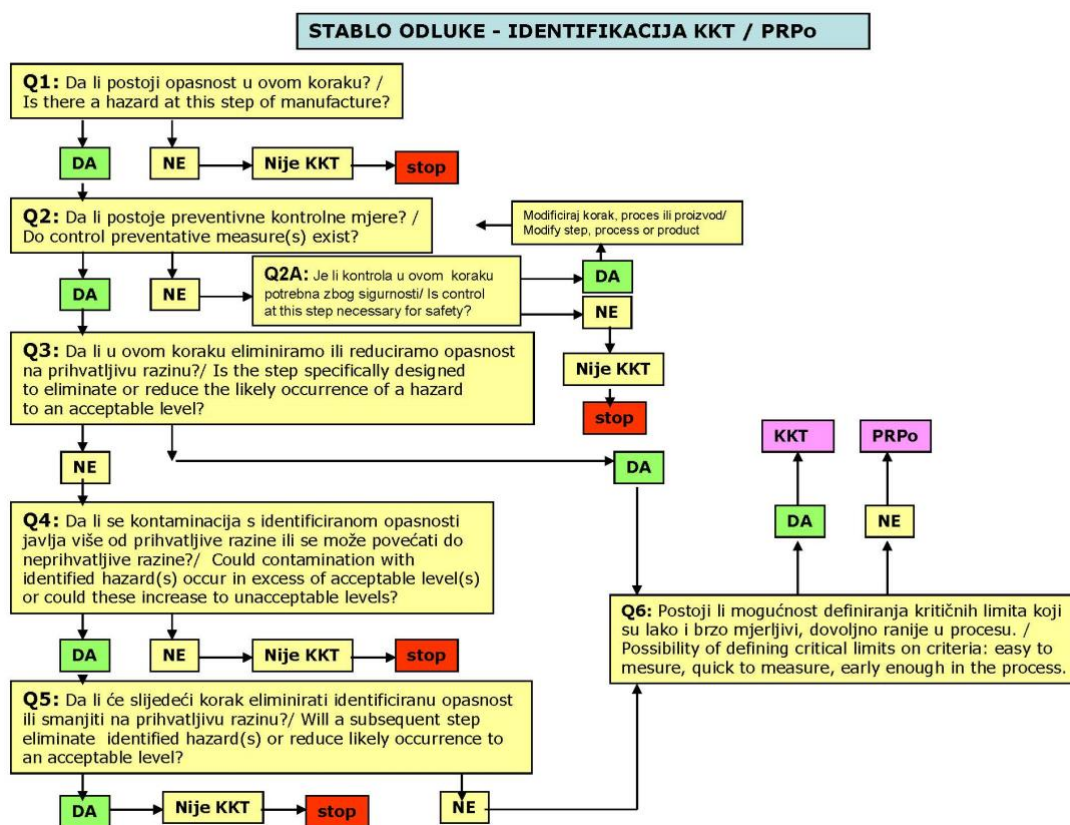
STABLO ODLUKE - IDENTIFIKACIJA KKT / PRPo

Q1: Da li postoji opasnost u ovom koraku? / Is there a hazard at this step of manufacture?

DA

NE

Nije KKT

stop

Q2: Da li postoje preventivne kontrolne mjere? / Do control preventative measure(s) exist?

Modificiraj korak, proces ili proizvod/ Modify step, process or product

DA

NE

Q2A: Je li kontrola u ovom koraku potrebna zbog sigurnosti/ Is control at this step necessary for safety?

DA

NE

Nije KKT

stop

Q3: Da li u ovom koraku eliminiramo ili reduciramo opasnost na prihvatljivu razinu?/ Is the step specifically designed to eliminate or reduce the likely occurrence of a hazard to an acceptable level?

NE

DA

KKT

PRPo

DA

NE

Q4: Da li se kontaminacija s identificiranom opasnosti javlja više od prihvatljive razine ili se može povećati do neprihvatljive razine?/ Could contamination with identified hazard(s) occur in excess of acceptable level(s) or could these increase to unacceptable levels?

Q6: Postoji li mogućnost definiranja kritičnih limita koji su lako i brzo mjerljivi, dovoljno ranije u procesu. / Possibility of defining critical limits on criteria: easy to mesure, quick to measure, early enough in the process.

DA

NE

Nije KKT

stop

Q5: Da li će slijedeći korak eliminirati identificiranu opasnost ili smanjiti na prihvatljivu razinu?/ Will a subsequent step eliminate identified hazard(s) or reduce likely occurrence to an acceptable level?

DA

Nije KKT

stop

NE